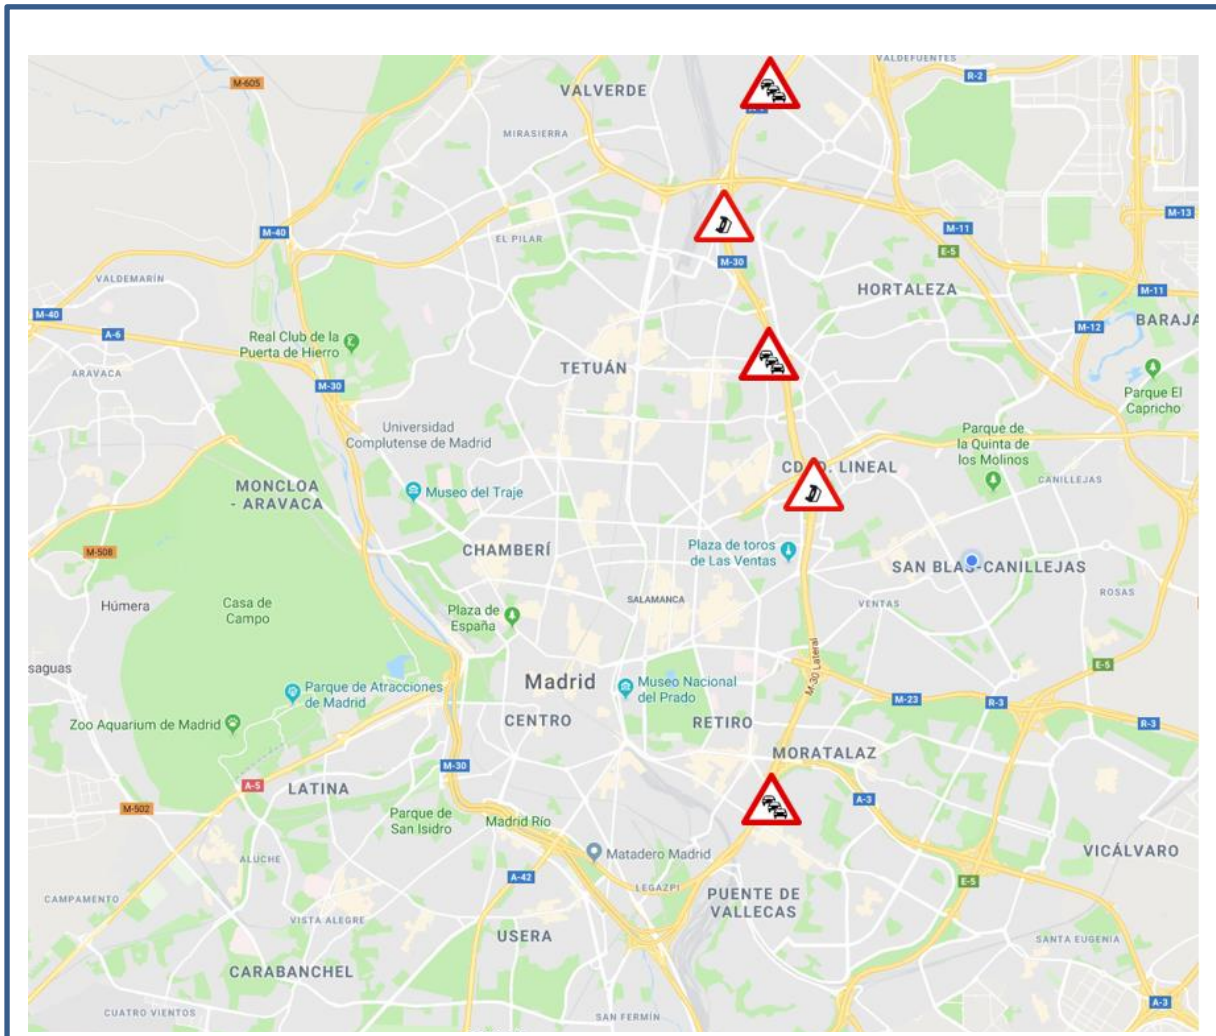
VALDEFUENTES
R-2
M-605
VALVERDE
MIRASIERRA
M-40
EL PILAR
M-11
M-13
E-5
M-30
VALDEMARÍN
HORTALEZA
M-11
M-40
M-12
BARAJA
A-6
Real Club de la Puerta de Hierro
ARAVACA
TETUÁN
Parque El Capricho
M-30
Universidad Complutense de Madrid
Parque de la Quinta de los Molinos
CD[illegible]. LINEAL
CANILLEJAS
MONCLOA - ARAVACA
Museo del Traje
M-508
CHAMBERÍ
Plaza de toros de Las Ventas
SAN BLAS-CANILLEJAS
SALAMANCA
VENTAS
ROSAS
Húmera
Casa de Campo
Plaza de España
E-5
saguas
M-30 Lateral
Madrid
Museo Nacional del Prado
Parque de Atracciones de Madrid
M-23
R-3
R-3
CENTRO
RETIRO
Zoo Aquarium de Madrid
MORATALAZ
M-30
A-5
LATINA
A-3
M-502
Parque de San Isidro
Madrid Río
ALUCHE
Matadero Madrid
VICÁLVARO
A-42
LEGAZPI
CAMPAMENTO
PUENTE DE VALLECAS
E-5
VISTA ALEGRE
USERA
SANTA EUGENIA
CARABANCHEL
CUATRO VIENTOS
SAN FERMÍN
A-3